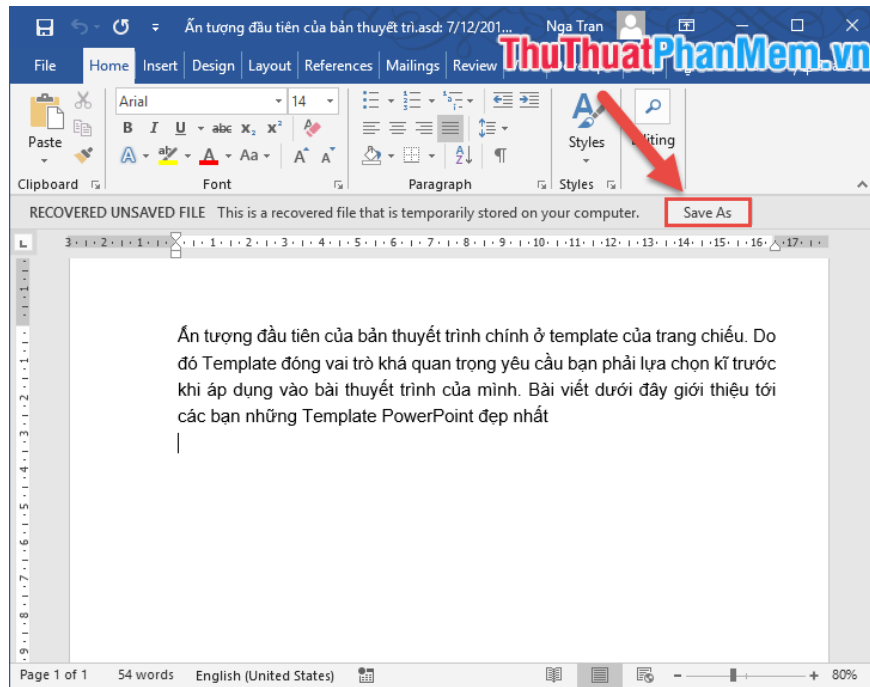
Ấn tượng đầu tiên của bản thuyết trì.asd: 7/12/201... Nga Tran

ThuThuatPhanMem.vn

File Home Insert Design Layout References Mailings Review

Paste
Clipboard

Arial 14
B I U abc $x_2$ $x^2$
A A Aa A A
Font

Paragraph

Styles
Styles

Editing

RECOVERED UNSAVED FILE This is a recovered file that is temporarily stored on your computer. Save As

Ấn tượng đầu tiên của bản thuyết trình chính ở template của trang chiếu. Do đó Template đóng vai trò khá quan trọng yêu cầu bạn phải lựa chọn kĩ trước khi áp dụng vào bài thuyết trình của mình. Bài viết dưới đây giới thiệu tới các bạn những Template PowerPoint đẹp nhất

Page 1 of 1 54 words English (United States) 80%